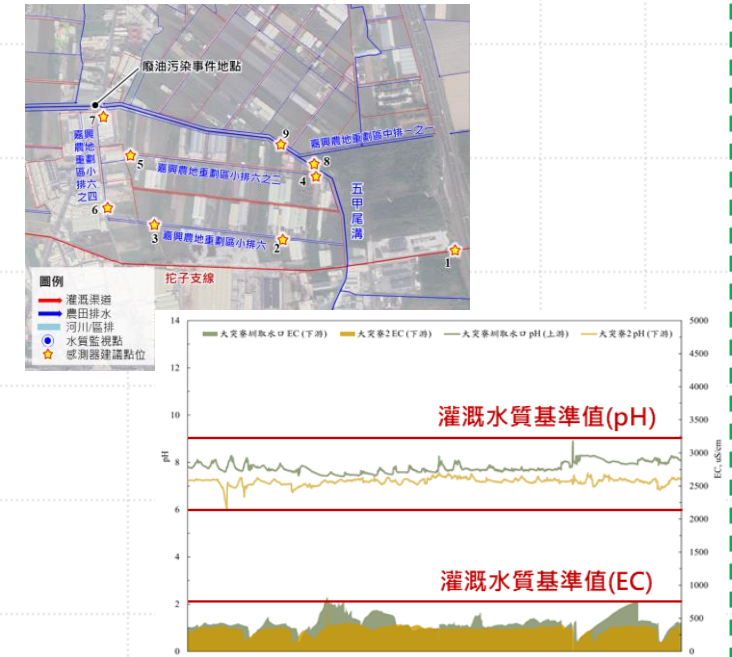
廢油污染事件地點

7 嘉興農地重劃區小排六之四

5

6

9

嘉興農地重劃區中排一之一

8

4

嘉興農地重劃區小排六之二

五甲尾溝

3

嘉興農地重劃區小排六

2

1

圖例
灌溉渠道
農田排水
河川/區排
水質監視點
感測器建議點位

拕子支線

大突寮圳取水口 EC (下游)　大突寮2 EC (下游)　大突寮圳取水口 pH (上游)　大突寮2 pH (下游)

灌溉水質基準值(pH)

灌溉水質基準值(EC)

pH

EC, uS/cm

14
12
10
8
6
4
2
0

5000
4500
4000
3500
3000
2500
2000
1500
1000
500
0